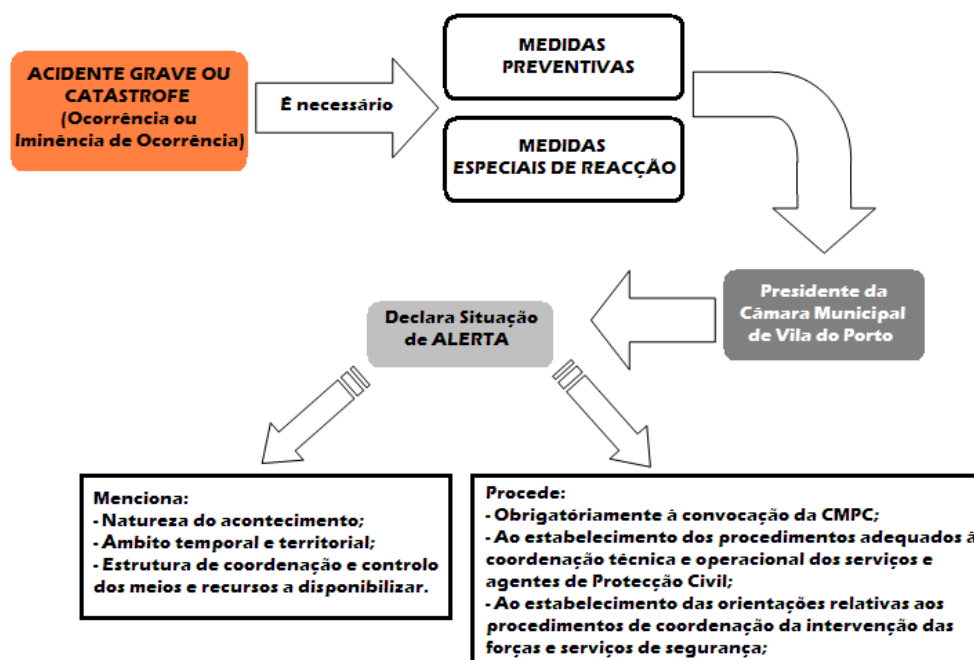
ACIDENTE GRAVE OU CATÁSTROFE (Ocorrência ou Iminência de Ocorrência)

É necessário

MEDIDAS PREVENTIVAS

MEDIDAS ESPECIAIS DE REACÇÃO

Presidente da Câmara Municipal de Vila do Porto

Declara Situação de ALERTA

Menciona:
- Natureza do acontecimento;
- Âmbito temporal e territorial;
- Estrutura de coordenação e controlo dos meios e recursos a disponibilizar.

Procede:
- Obrigatóriamente à convocação da CMPC;
- Ao estabelecimento dos procedimentos adequados à coordenação técnica e operacional dos serviços e agentes de Protecção Civil;
- Ao estabelecimento das orientações relativas aos procedimentos de coordenação da intervenção das forças e serviços de segurança;